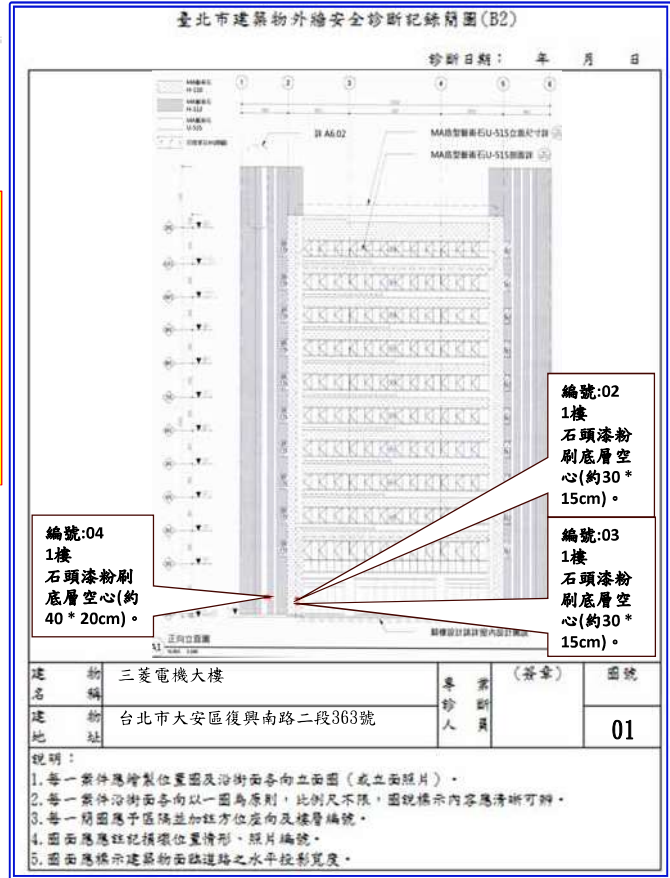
臺北市建築物外牆安全診斷記錄簡圖(B2)

診斷日期：　　年　　月　　日

詳 A6.02

MA低型鋼面石U-515立面尺寸詳

MA低型鋼面石U-515剖面詳

正向立面圖

S1

編號:02
1樓
石頭漆粉刷底層空心(約30 * 15cm)。

編號:03
1樓
石頭漆粉刷底層空心(約30 * 15cm)。

編號:04
1樓
石頭漆粉刷底層空心(約40 * 20cm)。

| 建物名稱 | 三菱電機大樓 | 專業診斷人員 | (簽章) | 圖號 |
|---|---|---|---|---|
| 建物地址 | 台北市大安區復興南路二段363號 | | | 01 |

說明：
1.每一案件應繪製位置圖及沿街面各向立面圖（或立面照片）。
2.每一案件沿街面各向以一圖為原則，比例尺不限，圖說標示內容應清晰可辨。
3.每一簡圖應予區隔並加註方位座向及樓層編號。
4.圖面應應註記損壞位置情形、照片編號。
5.圖面應標示建築物面臨道路之水平投影寬度。